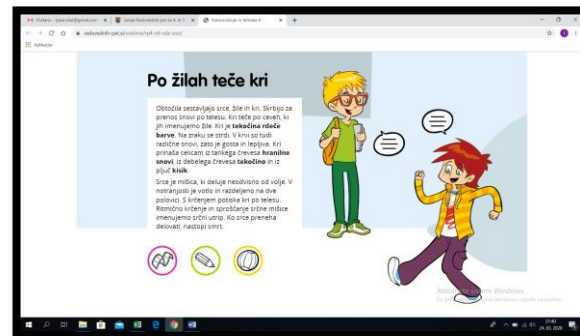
Prejeto - tjasa.vidaj@gmail.com | Škrija Radovednih pet za 4. in 5. | Naravoslovje in tehnika 4

radovednih-pet.si/vsebine/rp4-nit-sdz-osn/

Aplikacije

Po žilah teče kri

Obtočila sestavljajo srce, žile in kri. Skrbijo za prenos snovi po telesu. Kri teče po ceveh, ki jih imenujemo žile. Kri je **tekočina rdeče barve**. Na zraku se strdi. V krvi so tudi različne snovi, zato je gosta in lepljiva. Kri prinaša celicam iz tankega črevesa **hranilne snovi**, iz debelega črevesa **tekočino** in iz pljuč **kisik**.

Srce je mišica, ki deluje neodvisno od volje. V notranjosti je votlo in razdeljeno na dve polovici. S krčenjem potiska kri po telesu. Ritmično krčenje in sproščanje srčne mišice imenujemo srčni utrip. Ko srce preneha delovati, nastopi smrt.

Aktivirajte sistem Windows
Če želite aktivirati sistem Windows, odprite Nastavitve.

23:40
24. 03. 2020